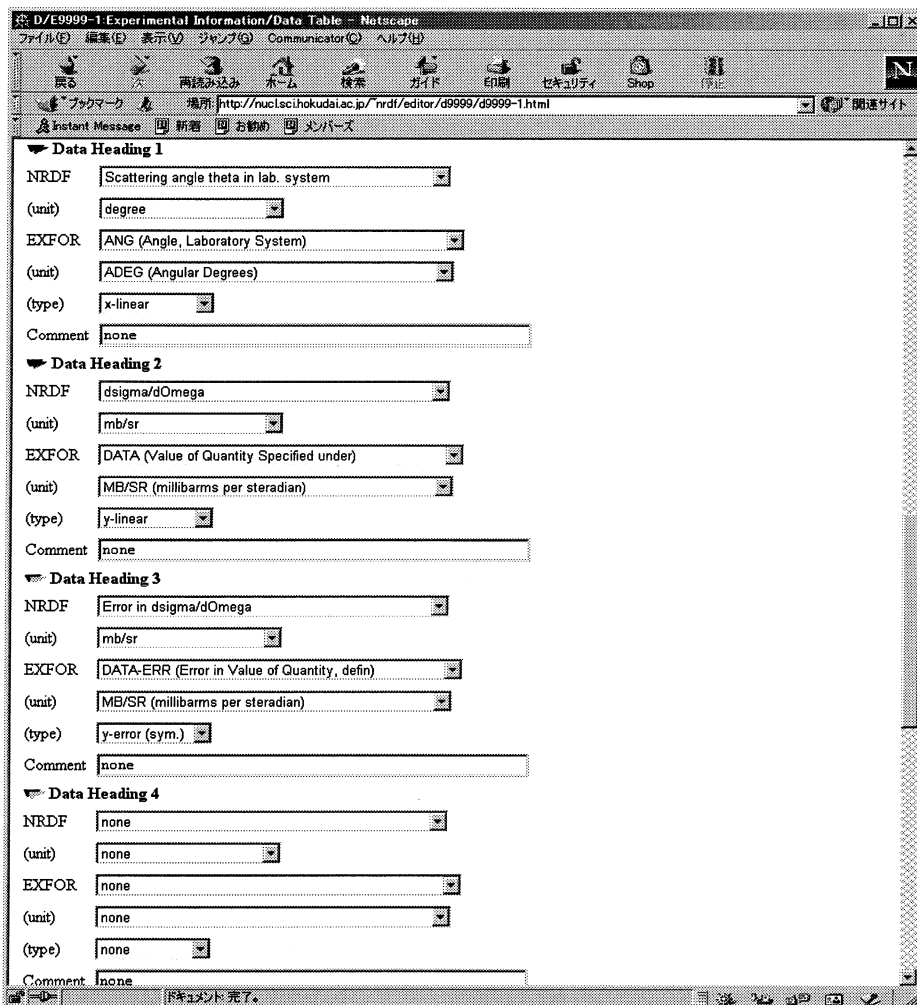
D/E9999-1:Experimental Information/Data Table - Netscape

ファイル(F) 編集(E) 表示(V) ジャンプ(G) Communicator(C) ヘルプ(H)

戻る 次 再読み込み ホーム 検索 ガイド 印刷 セキュリティ Shop 停止

ブックマーク 場所: http://nucl.sci.hokudai.ac.jp/~nrdf/editor/d9999/d9999-1.html 関連サイト

Instant Message 新着 お勧め メンバーズ

Data Heading 1

NRDF Scattering angle theta in lab. system

(unit) degree

EXFOR ANG (Angle, Laboratory System)

(unit) ADEG (Angular Degrees)

(type) x-linear

Comment none

Data Heading 2

NRDF dsigma/dOmega

(unit) mb/sr

EXFOR DATA (Value of Quantity Specified under)

(unit) MB/SR (millibarms per steradian)

(type) y-linear

Comment none

Data Heading 3

NRDF Error in dsigma/dOmega

(unit) mb/sr

EXFOR DATA-ERR (Error in Value of Quantity, defin)

(unit) MB/SR (millibarms per steradian)

(type) y-error (sym.)

Comment none

Data Heading 4

NRDF none

(unit) none

EXFOR none

(unit) none

(type) none

Comment none

ドキュメント: 完了。